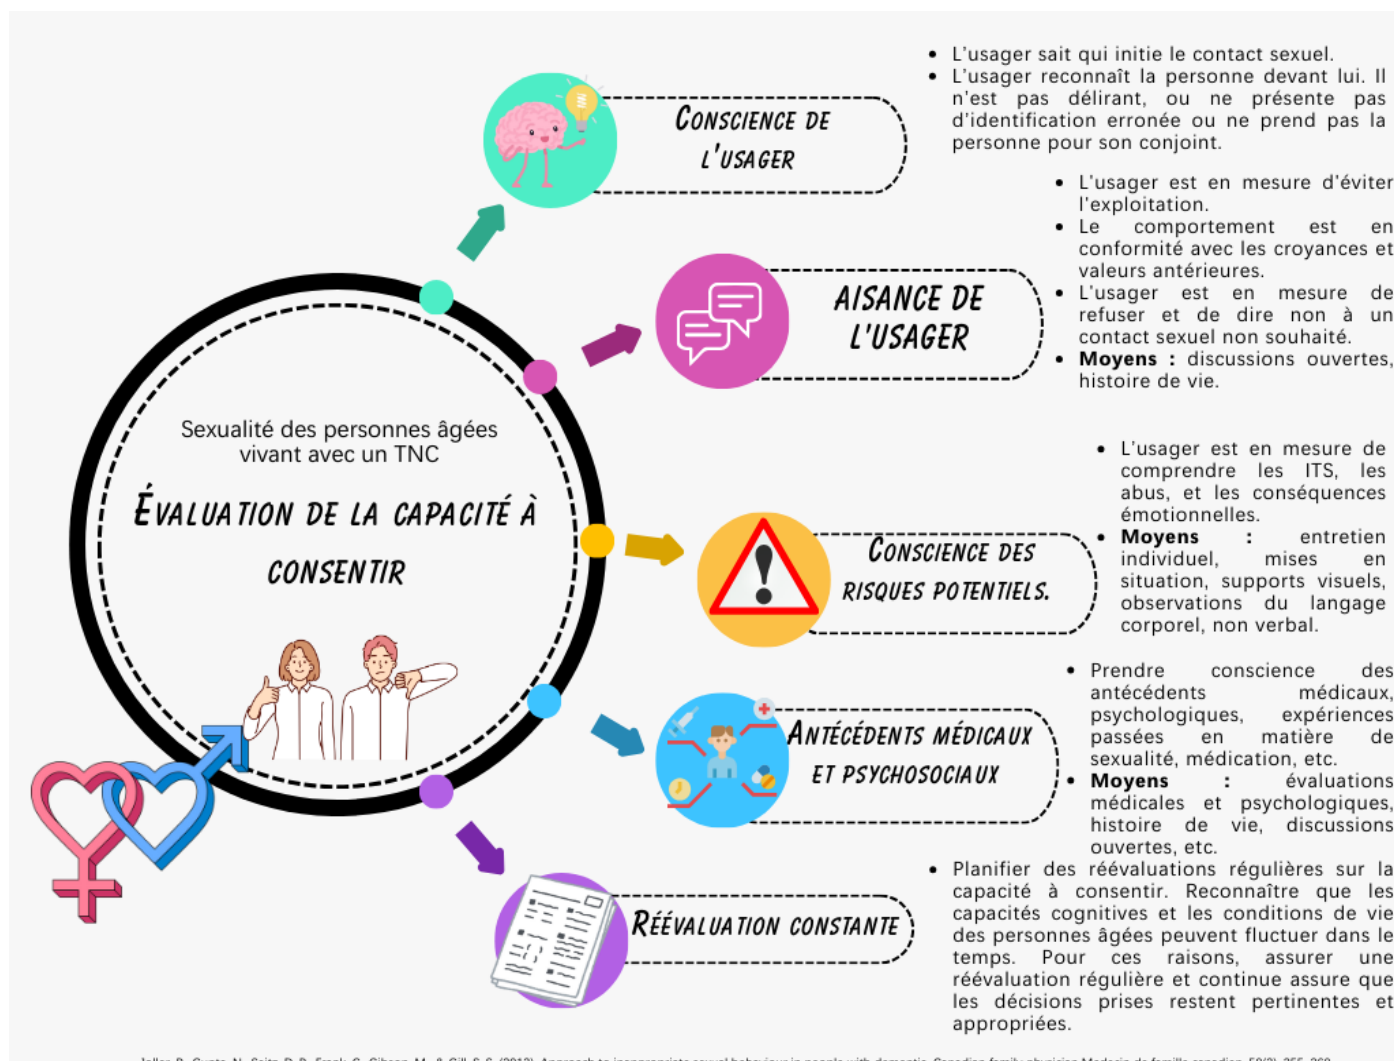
Sexualité des personnes âgées vivant avec un TNC

ÉVALUATION DE LA CAPACITÉ À CONSENTIR

CONSCIENCE DE L'USAGER

• L'usager sait qui initie le contact sexuel.
• L'usager reconnaît la personne devant lui. Il n'est pas délirant, ou ne présente pas d'identification erronée ou ne prend pas la personne pour son conjoint.

AISANCE DE L'USAGER

• L'usager est en mesure d'éviter l'exploitation.
• Le comportement est en conformité avec les croyances et valeurs antérieures.
• L'usager est en mesure de refuser et de dire non à un contact sexuel non souhaité.
• **Moyens :** discussions ouvertes, histoire de vie.

CONSCIENCE DES RISQUES POTENTIELS.

• L'usager est en mesure de comprendre les ITS, les abus, et les conséquences émotionnelles.
• **Moyens :** entretien individuel, mises en situation, supports visuels, observations du langage corporel, non verbal.

ANTÉCÉDENTS MÉDICAUX ET PSYCHOSOCIAUX

• Prendre conscience des antécédents médicaux, psychologiques, expériences passées en matière de sexualité, médication, etc.
• **Moyens :** évaluations médicales et psychologiques, histoire de vie, discussions ouvertes, etc.

RÉÉVALUATION CONSTANTE

• Planifier des réévaluations régulières sur la capacité à consentir. Reconnaître que les capacités cognitives et les conditions de vie des personnes âgées peuvent fluctuer dans le temps. Pour ces raisons, assurer une réévaluation régulière et continue assure que les décisions prises restent pertinentes et appropriées.

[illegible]